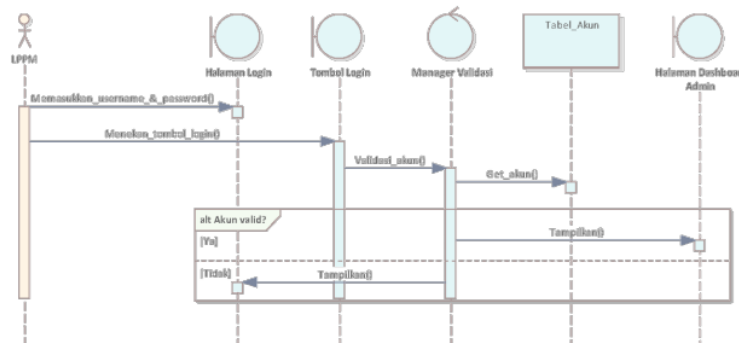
LPPM

Halaman Login

Tombol Login

Manager Validasi

Tabel_Akun

Halaman Dashboard Admin

Memasukkan_username_&_password()

Menekan_tombol_login()

Validasi_akun()

Get_akun()

alt Akun valid?

[Ya]

Tampilkan()

[Tidak]

Tampilkan()